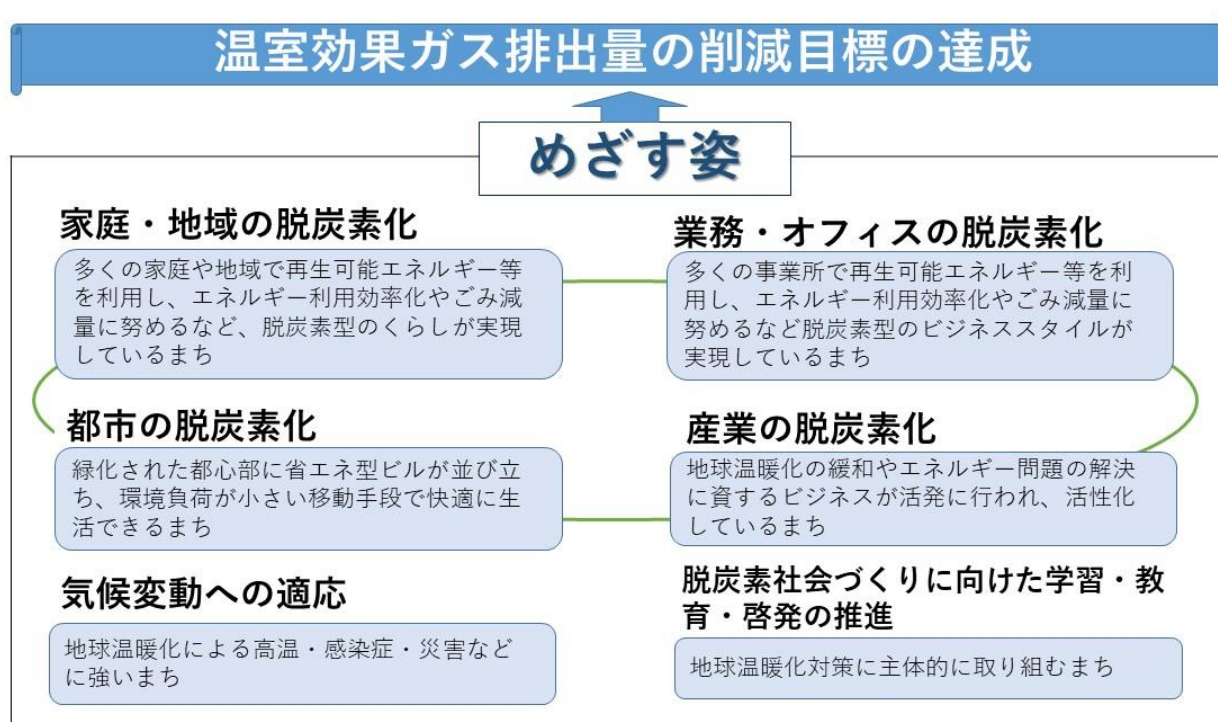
温室効果ガス排出量の削減目標の達成

めざす姿

家庭・地域の脱炭素化

多くの家庭や地域で再生可能エネルギー等を利用し、エネルギー利用効率化やごみ減量に努めるなど、脱炭素型のくらしが実現しているまち

業務・オフィスの脱炭素化

多くの事業所で再生可能エネルギー等を利用し、エネルギー利用効率化やごみ減量に努めるなど脱炭素型のビジネススタイルが実現しているまち

都市の脱炭素化

緑化された都心部に省エネ型ビルが並び立ち、環境負荷が小さい移動手段で快適に生活できるまち

産業の脱炭素化

地球温暖化の緩和やエネルギー問題の解決に資するビジネスが活発に行われ、活性化しているまち

気候変動への適応

地球温暖化による高温・感染症・災害などに強いまち

脱炭素社会づくりに向けた学習・教育・啓発の推進

地球温暖化対策に主体的に取り組むまち